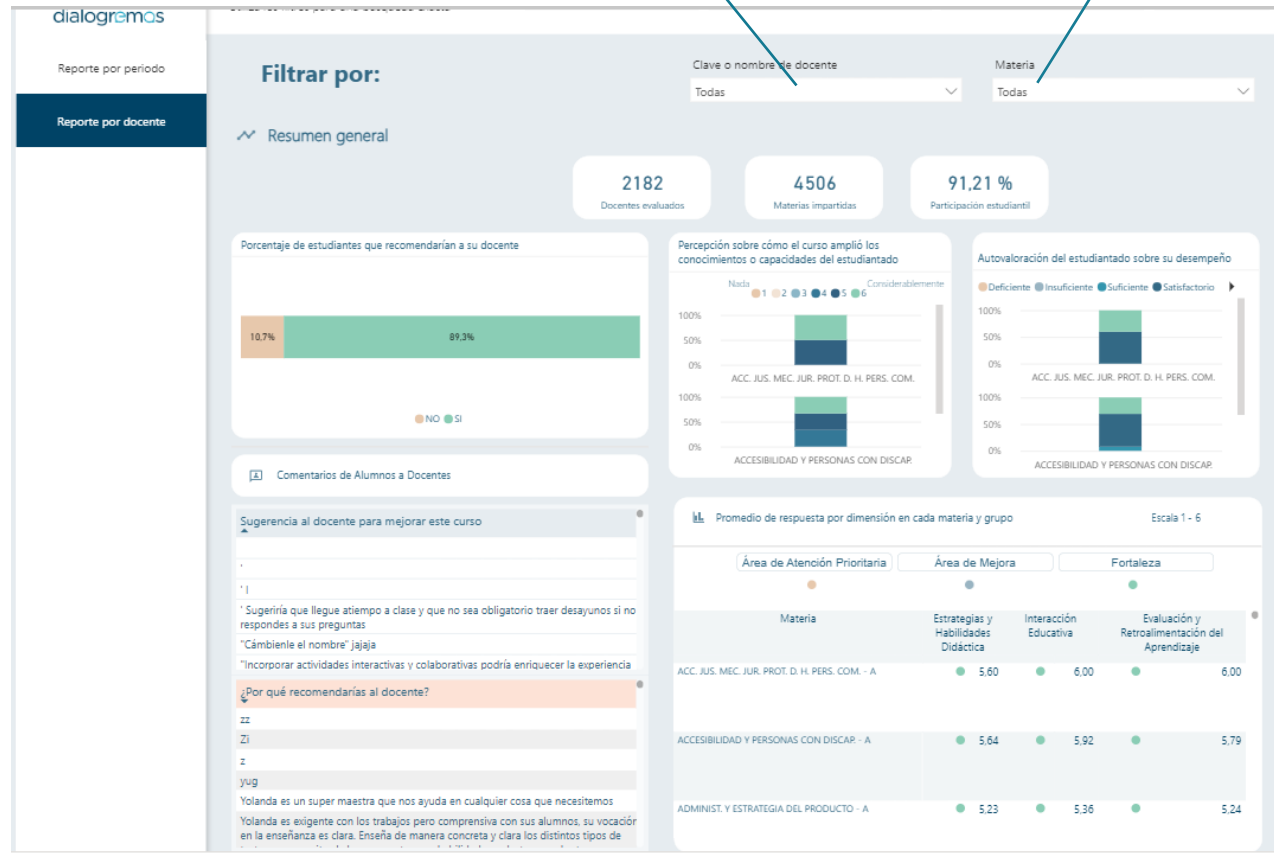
dialogremos

Reporte por periodo

Reporte por docente

Filtrar por:

Clave o nombre de docente
Todas

Materia
Todas

Resumen general

2182
Docentes evaluados

4506
Materias impartidas

91,21 %
Participación estudiantil

Porcentaje de estudiantes que recomendarían a su docente

10,7%
89,3%

NO SI

Percepción sobre cómo el curso amplió los conocimientos o capacidades del estudiantado

Nada Considerablemente
1 2 3 4 5 6

100%
50%
0%
ACC. JUS. MEC. JUR. PROT. D. H. PERS. COM.

100%
50%
0%
ACCESIBILIDAD Y PERSONAS CON DISCAP.

Autovaloración del estudiantado sobre su desempeño

Deficiente Insuficiente Suficiente Satisfactorio

100%
50%
0%
ACC. JUS. MEC. JUR. PROT. D. H. PERS. COM.

100%
50%
0%
ACCESIBILIDAD Y PERSONAS CON DISCAP.

Comentarios de Alumnos a Docentes

Sugerencia al docente para mejorar este curso
.
' |
' Sugeriría que llegue atiempo a clase y que no sea obligatorio traer desayunos si no respondes a sus preguntas
"Cámbiele el nombre" jajaja
"Incorporar actividades interactivas y colaborativas podría enriquecer la experiencia

¿Por qué recomendarías al docente?
zz
Zi
z
yug
Yolanda es un super maestra que nos ayuda en cualquier cosa que necesitemos
Yolanda es exigente con los trabajos pero comprensiva con sus alumnos, su vocación en la enseñanza es clara. Enseña de manera concreta y clara los distintos tipos de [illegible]

Promedio de respuesta por dimensión en cada materia y grupo

Escala 1 - 6

Área de Atención Prioritaria
Área de Mejora
Fortaleza

| Materia | Estrategias y Habilidades Didáctica | Interacción Educativa | Evaluación y Retroalimentación del Aprendizaje |
|---|---|---|---|
| ACC. JUS. MEC. JUR. PROT. D. H. PERS. COM. - A | 5,60 | 6,00 | 6,00 |
| ACCESIBILIDAD Y PERSONAS CON DISCAP. - A | 5,64 | 5,92 | 5,79 |
| ADMINIST. Y ESTRATEGIA DEL PRODUCTO - A | 5,23 | 5,36 | 5,24 |